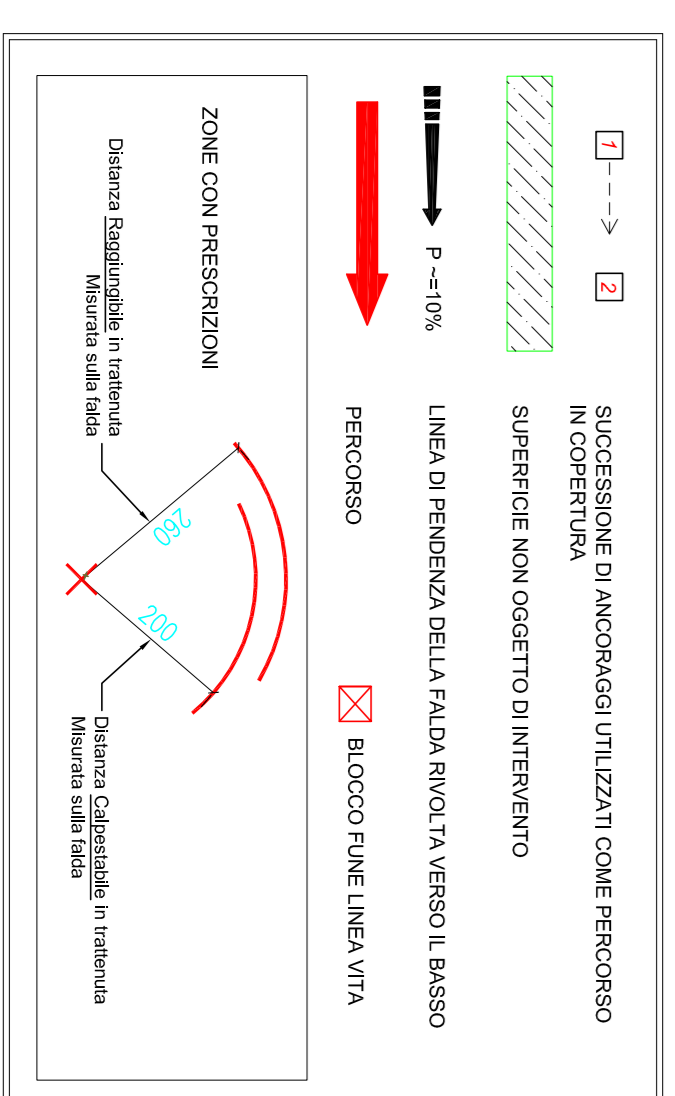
1 - - -> 2

SUCCESSIONE DI ANCORAGGI UTILIZZATI COME PERCORSO IN COPERTURA

SUPERFICIE NON OGGETTO DI INTERVENTO

P ~=10%

LINEA DI PENDENZA DELLA FALDA RIVOLTA VERSO IL BASSO

PERCORSO

BLOCCO FUNE LINEA VITA

ZONE CON PRESCRIZIONI

Distanza Raggiungibile in trattenuta
Misurata sulla falda

260

200

Distanza Calpestabile in trattenuta
Misurata sulla falda